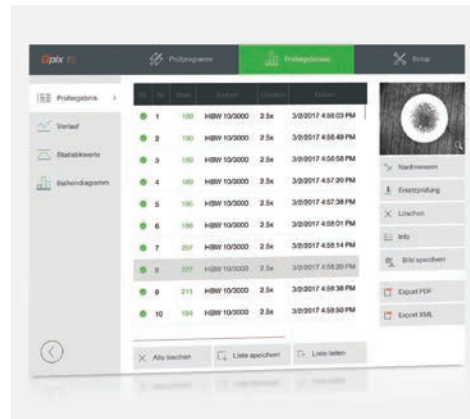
Qpix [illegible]

Prüfprogramme

Prüfergebnisse

Setup

Prüfergebnis

Verlauf

Statistikwerte

Balkendiagramm

| | Nr. | Wert | Einheit | Lupe | Datum |
|---|---|---|---|---|---|
| ● | 1 | 180 | HBW 10/3000 | 2.5x | 3/2/2017 4:56:03 PM |
| ● | 2 | 180 | HBW 10/3000 | 2.5x | 3/2/2017 4:56:49 PM |
| ● | 3 | 180 | HBW 10/3000 | 2.5x | 3/2/2017 4:56:58 PM |
| ● | 4 | 189 | HBW 10/3000 | 2.5x | 3/2/2017 4:57:20 PM |
| ● | 5 | 195 | HBW 10/3000 | 2.5x | 3/2/2017 4:57:38 PM |
| ● | 6 | 198 | HBW 10/3000 | 2.5x | 3/2/2017 4:58:01 PM |
| ● | 7 | 207 | HBW 10/3000 | 2.5x | 3/2/2017 4:58:14 PM |
| ● | 8 | 227 | HBW 10/3000 | 2.5x | 3/2/2017 4:58:20 PM |
| ● | 9 | 211 | HBW 10/3000 | 2.5x | 3/2/2017 4:58:38 PM |
| ● | 10 | 184 | HBW 10/3000 | 2.5x | 3/2/2017 4:58:50 PM |

Nachmessen

Ersatzprüfung

Löschen

Info

Bild speichern

Export PDF

Export XML

Alle löschen

Liste speichern

Liste laden